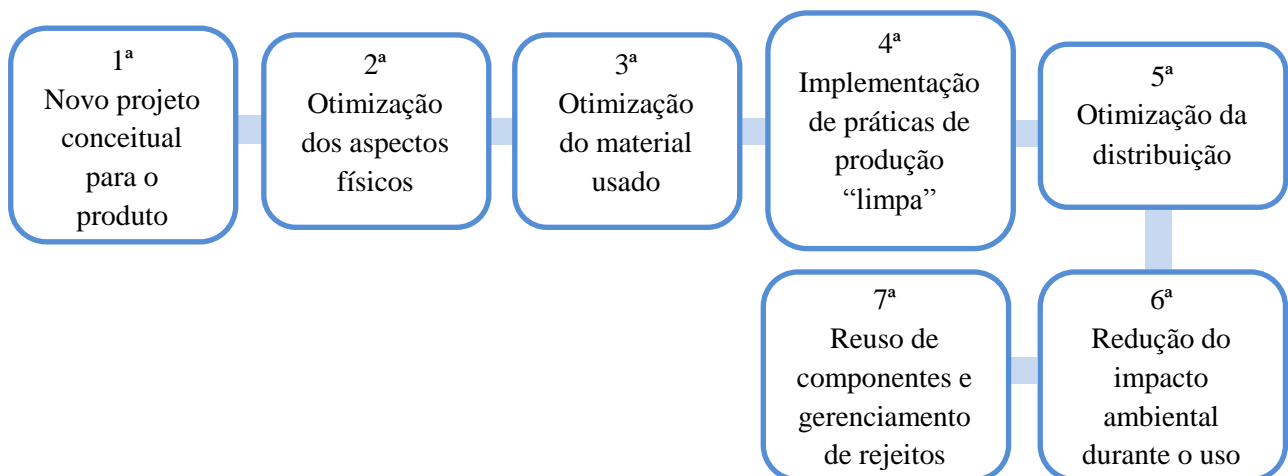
1ª
Novo projeto conceitual para o produto

2ª
Otimização dos aspectos físicos

3ª
Otimização do material usado

4ª
Implementação de práticas de produção "limpa"

5ª
Otimização da distribuição

6ª
Redução do impacto ambiental durante o uso

7ª
Reuso de componentes e gerenciamento de rejeitos